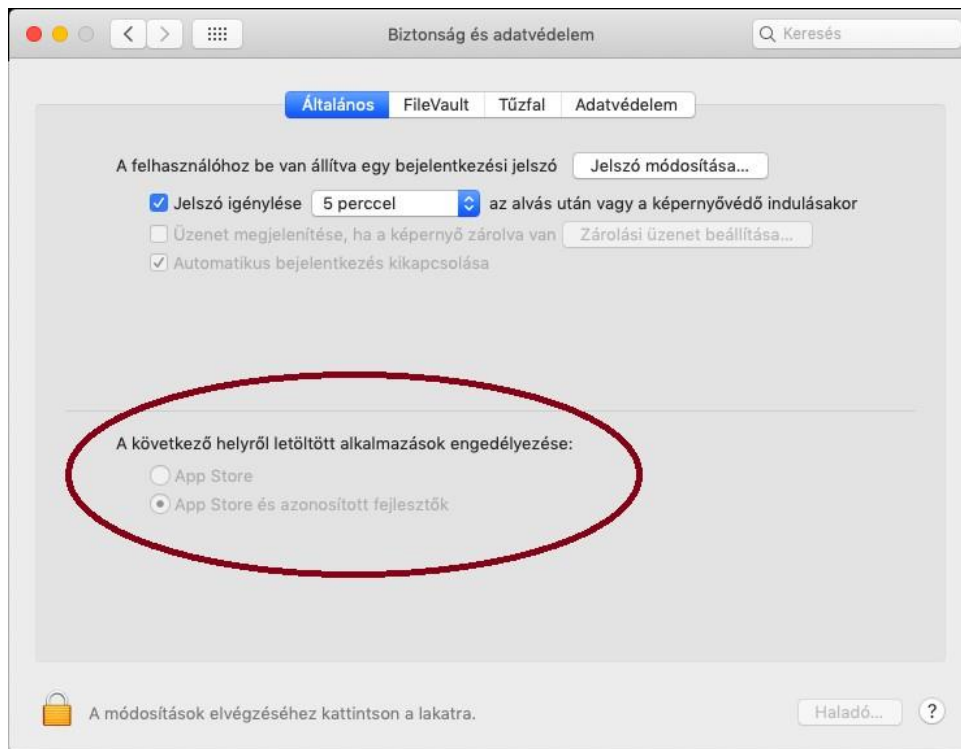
Biztonság és adatvédelem

Keresés

Általános FileVault Tűzfal Adatvédelem

A felhasználóhoz be van állítva egy bejelentkezési jelszó Jelszó módosítása...

Jelszó igénylése 5 perccel az alvás után vagy a képernyővédő indulásakor

Üzenet megjelenítése, ha a képernyő zárolva van Zárolási üzenet beállítása...

Automatikus bejelentkezés kikapcsolása

A következő helyről letöltött alkalmazások engedélyezése:

App Store

App Store és azonosított fejlesztők

A módosítások elvégzéséhez kattintson a lakatra.

Haladó...

?